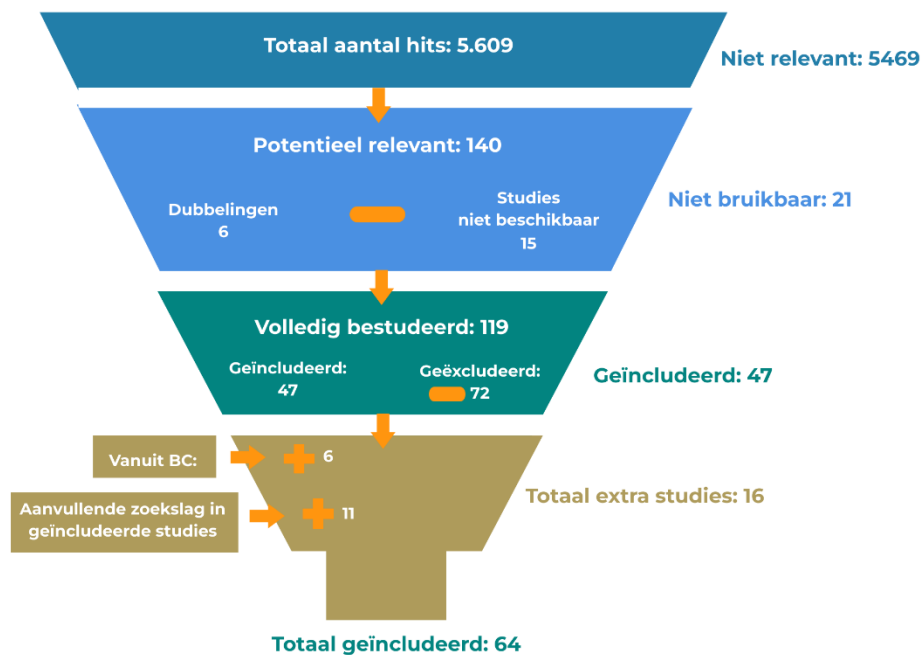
Totaal aantal hits: 5.609

Niet relevant: 5469

Potentieel relevant: 140

Dubbelingen
6

Studies niet beschikbaar
15

Niet bruikbaar: 21

Volledig bestudeerd: 119

Geïncludeerd:
47

Geëxcludeerd:
72

Geïncludeerd: 47

Vanuit BC:

6

Aanvullende zoekslag in geïncludeerde studies

11

Totaal extra studies: 16

Totaal geïncludeerd: 64